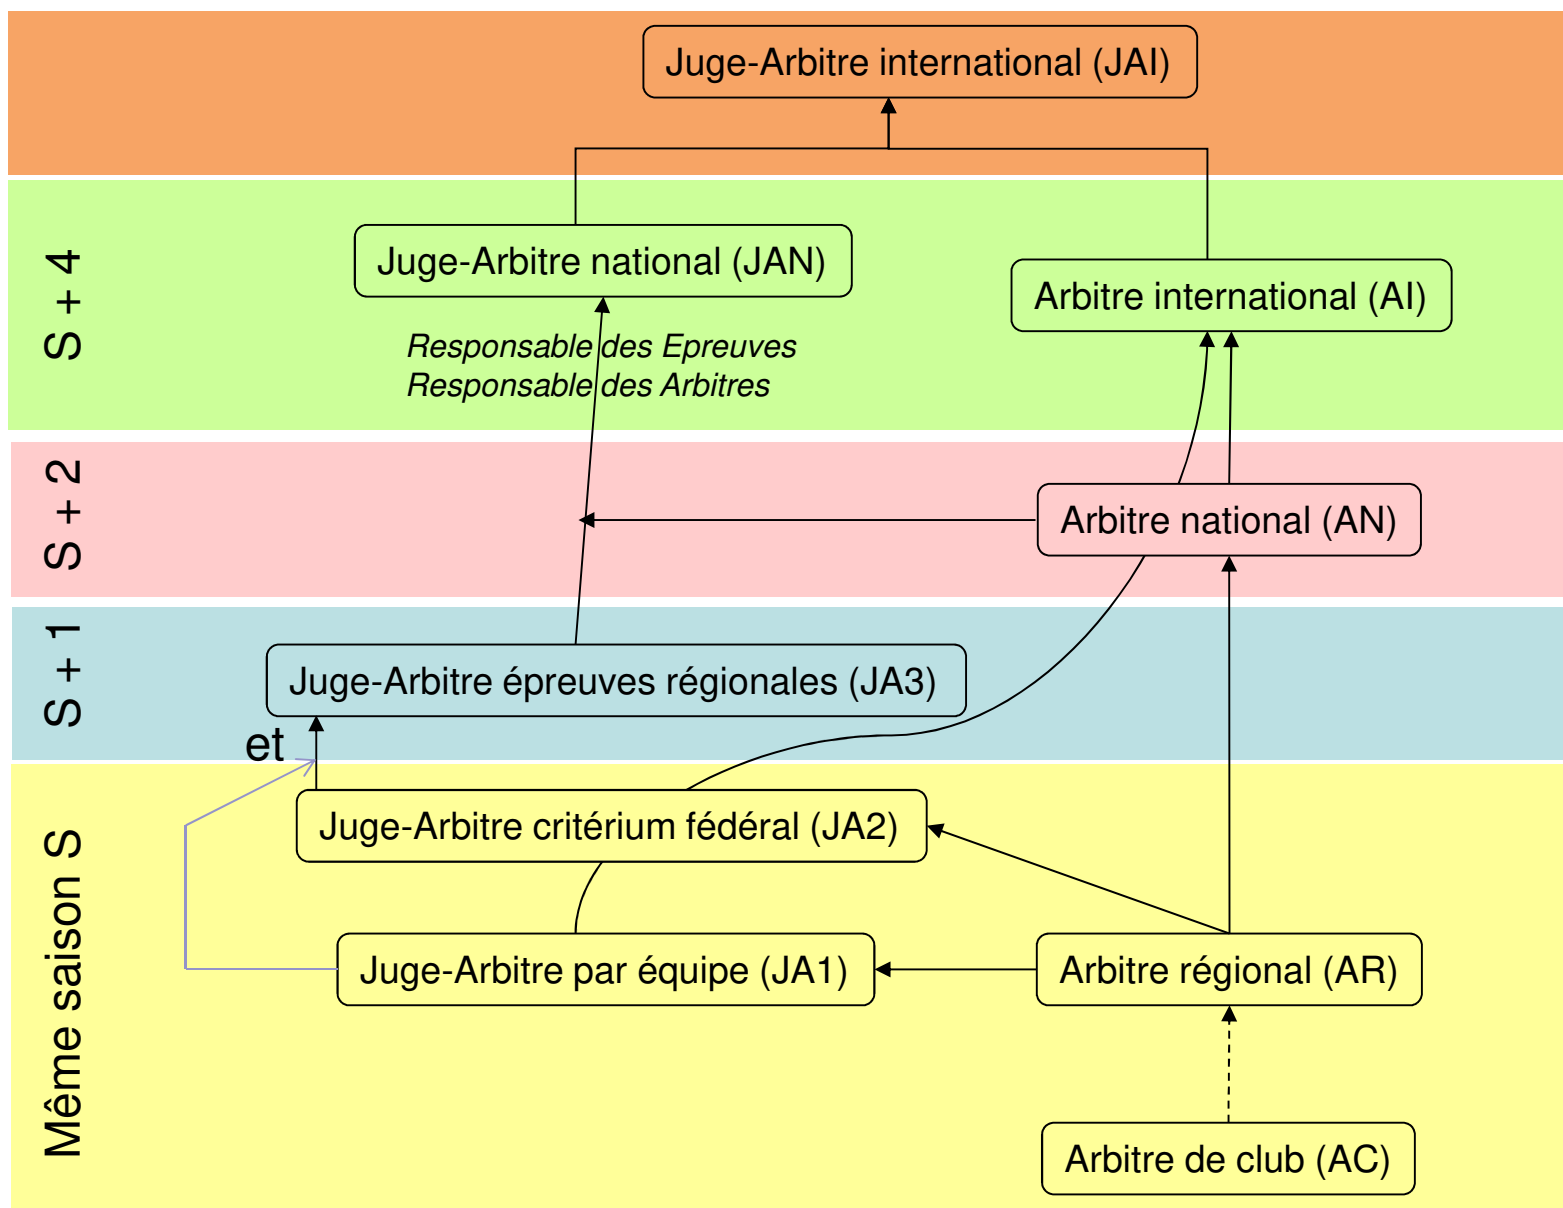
Juge-Arbitre international (JAI)

S + 4

Juge-Arbitre national (JAN)

Arbitre international (AI)

Responsable des Epreuves
Responsable des Arbitres

S + 2

Arbitre national (AN)

S + 1

Juge-Arbitre épreuves régionales (JA3)

et

Même saison S

Juge-Arbitre critérium fédéral (JA2)

Juge-Arbitre par équipe (JA1)

Arbitre régional (AR)

Arbitre de club (AC)